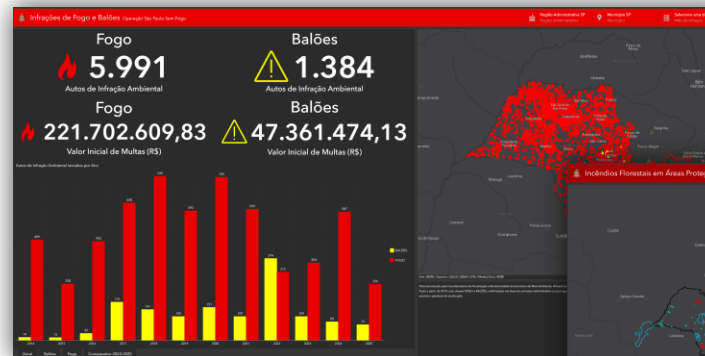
Infrações de Fogo e Balões Operação São Paulo Sem Fogo

Região Administrativa SP

Município SP

Fogo

5.991

Autos de Infração Ambiental

Balões

1.384

Autos de Infração Ambiental

Fogo

221.702.609,83

Valor Inicial de Multas (R$)

Balões

47.361.474,13

Valor Inicial de Multas (R$)

Autos de Infração Ambiental lavrados por Ano

Incêndios Florestais em Áreas Proteg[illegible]

Geral Balões Fogo Comparativo 2015-2020